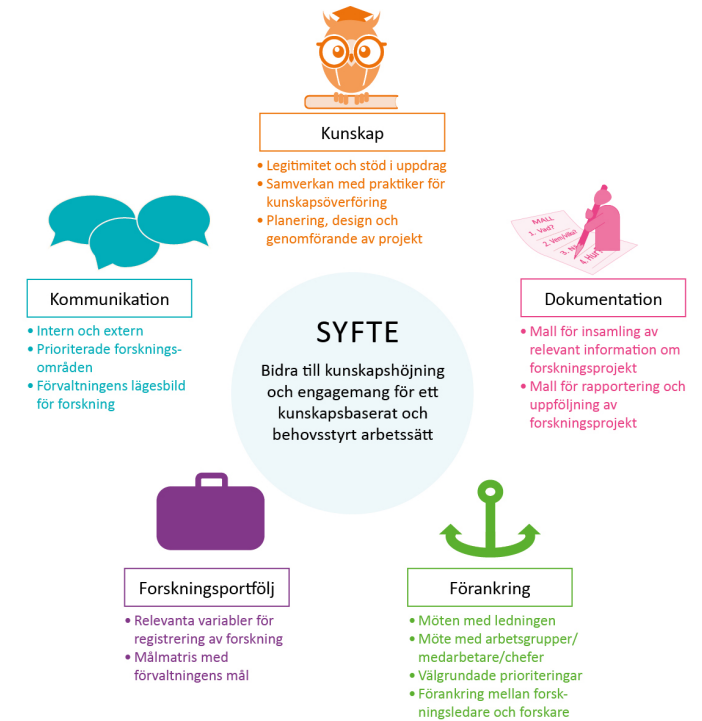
Kunskap
- Legitimitet och stöd i uppdrag
- Samverkan med praktiker för kunskapsöverföring
- Planering, design och genomförande av projekt

MALL
1. Vad?
2. Varför?
3. Hur?
4. Hur?

Kommunikation
- Intern och extern
- Prioriterade forskningsområden
- Förvaltningens lägesbild för forskning

SYFTE
Bidra till kunskapshöjning och engagemang för ett kunskapsbaserat och behovsstyrt arbetssätt

Dokumentation
- Mall för insamling av relevant information om forskningsprojekt
- Mall för rapportering och uppföljning av forskningsprojekt

Forskningsportfölj
- Relevanta variabler för registrering av forskning
- Målmatris med förvaltningens mål

Förankring
- Möten med ledningen
- Möte med arbetsgrupper/medarbetare/chefer
- Välgrundade prioriteringar
- Förankring mellan forskningsledare och forskare